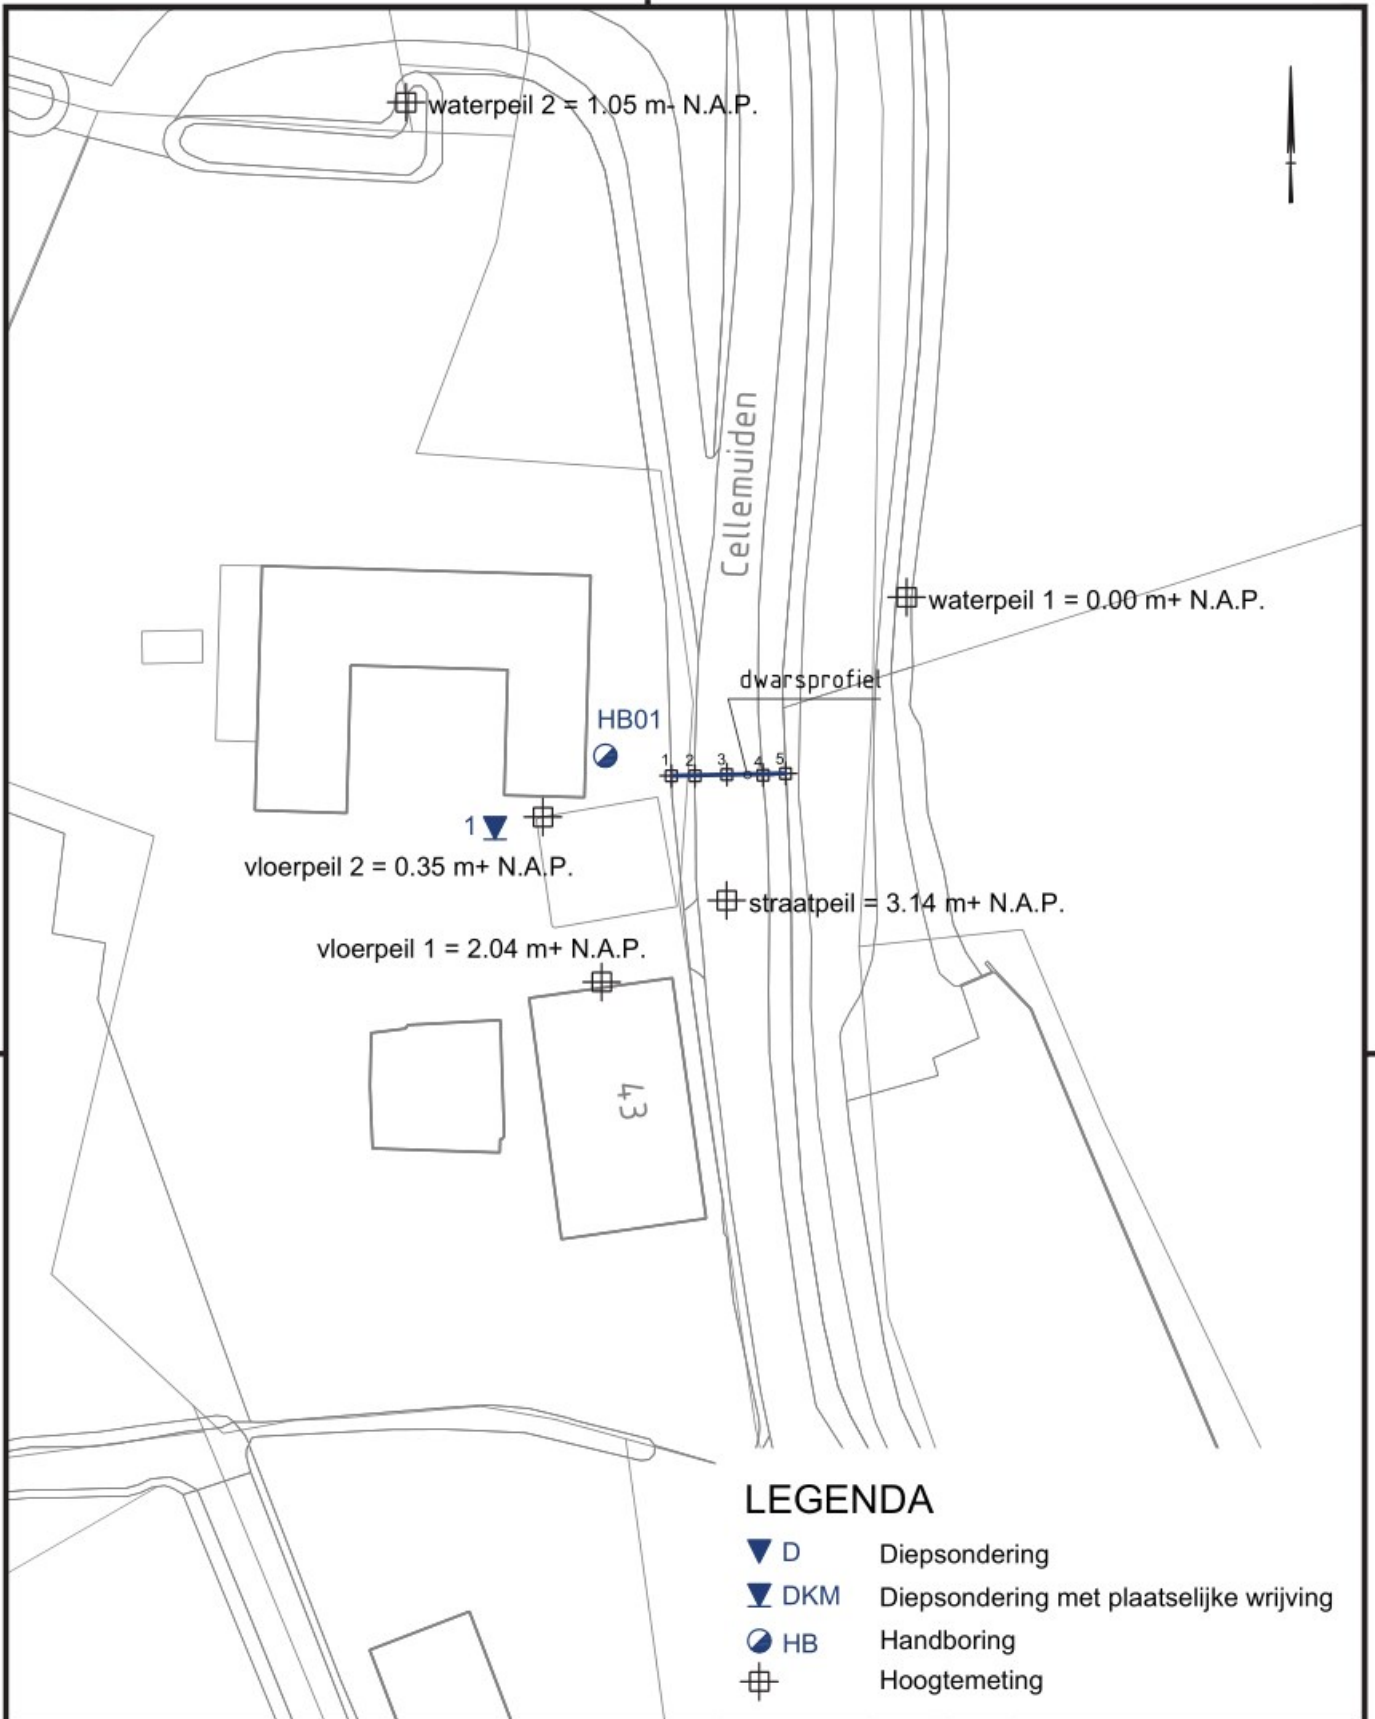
waterpeil 2 = 1.05 m- N.A.P.

Cellemuiden

waterpeil 1 = 0.00 m+ N.A.P.

dwarsprofiel

HB01

1 2 3 4 5

1

vloerpeil 2 = 0.35 m+ N.A.P.

straatpeil = 3.14 m+ N.A.P.

vloerpeil 1 = 2.04 m+ N.A.P.

43

LEGENDA

| | |
|---|---|
| D | Diepsondering |
| DKM | Diepsondering met plaatselijke wrijving |
| HB | Handboring |
| | Hoogtemeting |